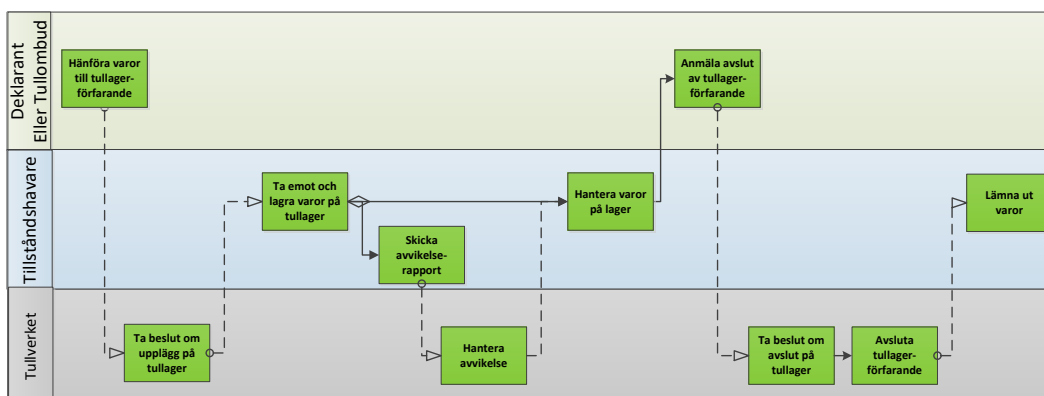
Deklarant Eller Tullombud

Hänföra varor till tullager-förfarande

Anmäla avslut av tullager-förfarande

Tillståndshavare

Ta emot och lagra varor på tullager

Skicka avvikelse-rapport

Hantera varor på lager

Lämna ut varor

Tullverket

Ta beslut om upplägg på tullager

Hantera avvikelse

Ta beslut om avslut på tullager

Avsluta tullager-förfarande